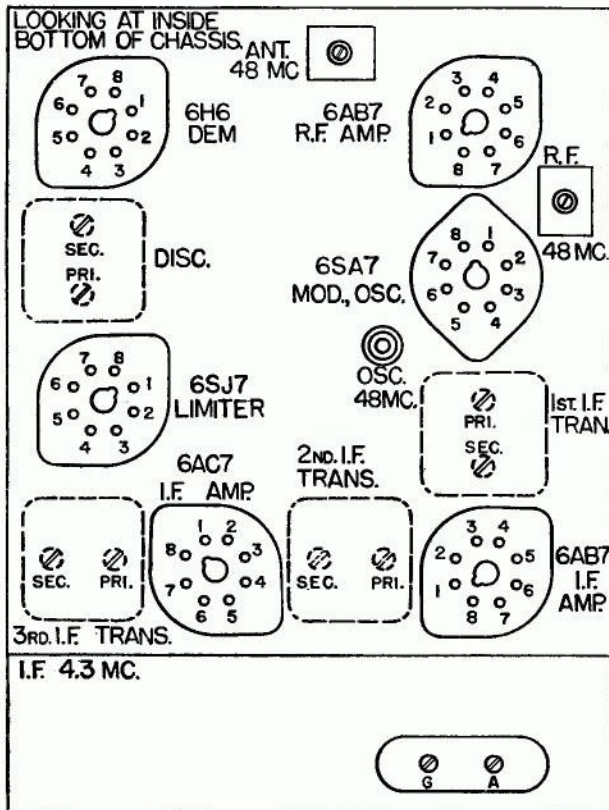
LOOKING AT INSIDE BOTTOM OF CHASSIS.

ANT. 48 MC

7 8 6 1 5 2 4 3

6H6 DEM

6AB7 R.F. AMP.

3 4 2 5 1 6 8 7

R.F. 48 MC.

SEC. PRI.

DISC.

6SA7 MOD., OSC.

8 1 7 2 6 3 5 4

7 8 6 1 5 2 4 3

6SJ7 LIMITER

OSC. 48MC.

PRI. SEC.

1st. I.F. TRAN.

6AC7 I.F. AMP.

2ND. I.F. TRANS.

SEC. PRI.

1 2 8 3 7 4 6 5

SEC. PRI.

3 4 2 5 1 6 8 7

6AB7 I.F. AMP.

3RD. I.F. TRANS.

I.F. 4.3 MC.

G A